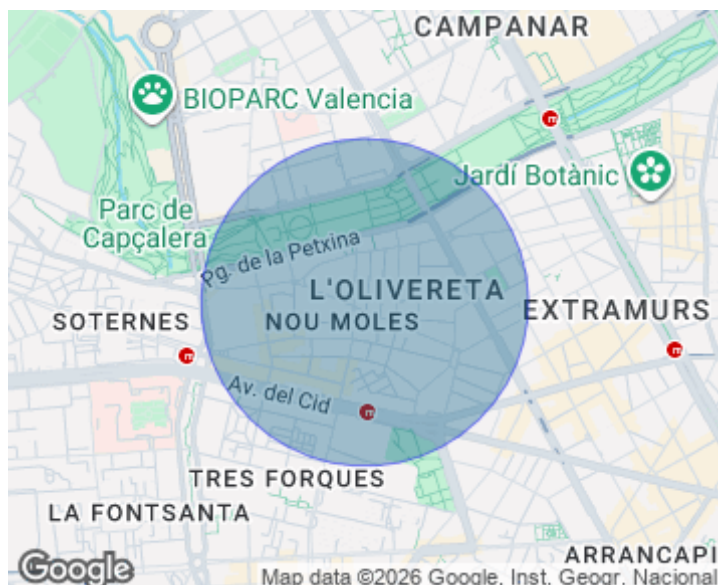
CAMPANAR

BIOPARC Valencia

Jardí Botànic

Parc de Capçalera

Pg. de la Petxina

L'OLIVERETA

NOU MOLES

EXTRAMURS

SOTERNES

Av. del Cid

TRES FORQUES

LA FONTSANTA

ARRANCAPI

Google

Map data ©2026 Google, Inst. Geogr. Nacional